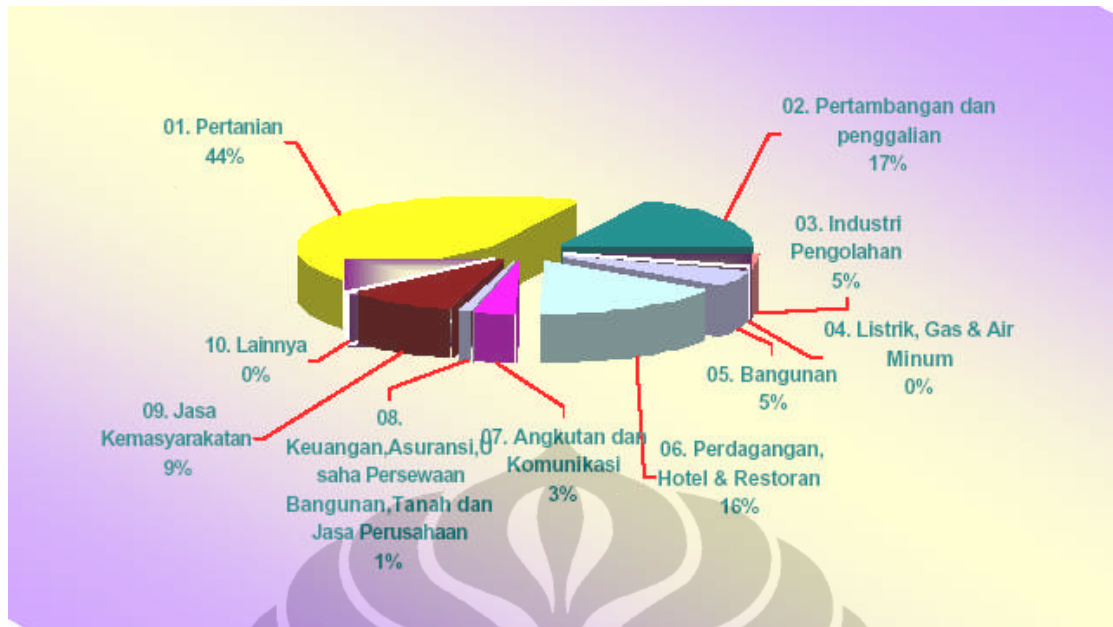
01. Pertanian
44%

02. Pertambangan dan penggalian
17%

03. Industri Pengolahan
5%

04. Listrik, Gas & Air Minum
0%

05. Bangunan
5%

06. Perdagangan, Hotel & Restoran
16%

07. Angkutan dan Komunikasi
3%

08. Keuangan,Asuransi,Usaha Persewaan Bangunan,Tanah dan Jasa Perusahaan
1%

09. Jasa Kemasyarakatan
9%

10. Lainnya
0%